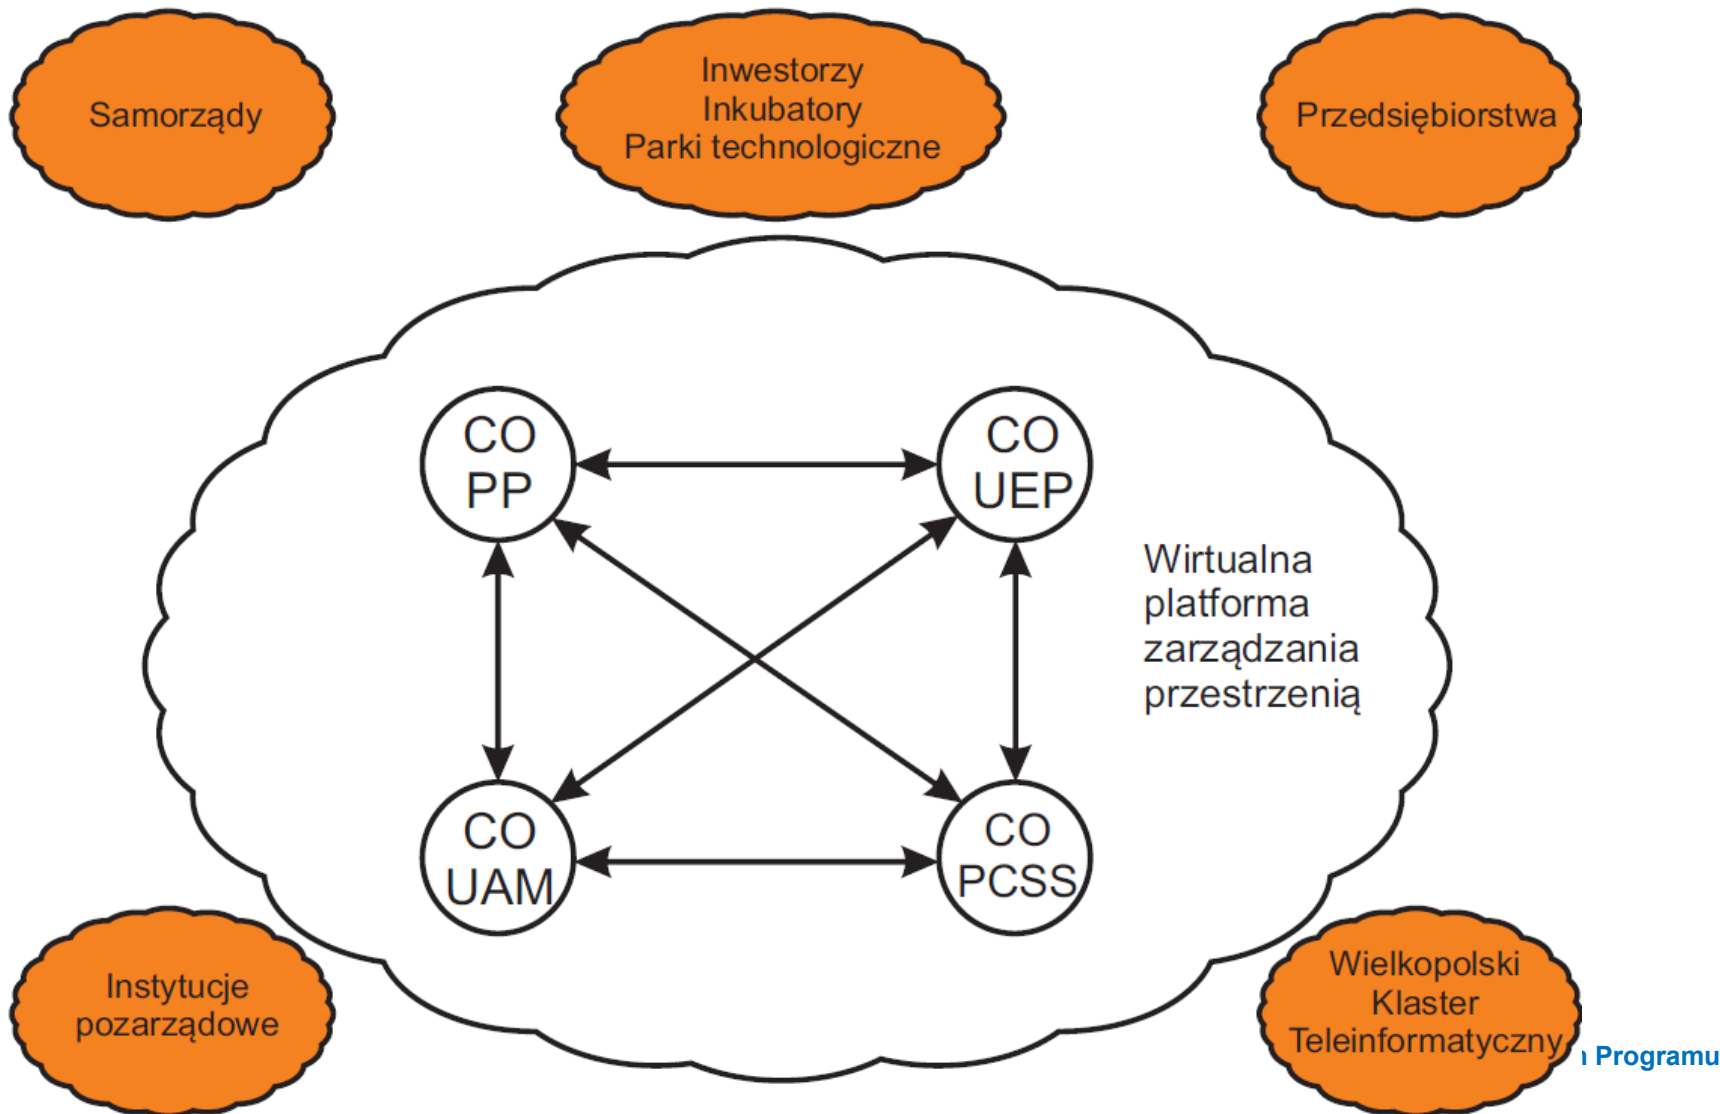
Samorządy

Inwestorzy
Inkubatory
Parki technologiczne

Przedsiębiorstwa

CO PP

CO UEP

Wirtualna platforma zarządzania przestrzenią

CO UAM

CO PCSS

Instytucje pozarządowe

Wielkopolski Klaster Teleinformatyczny

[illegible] Programu